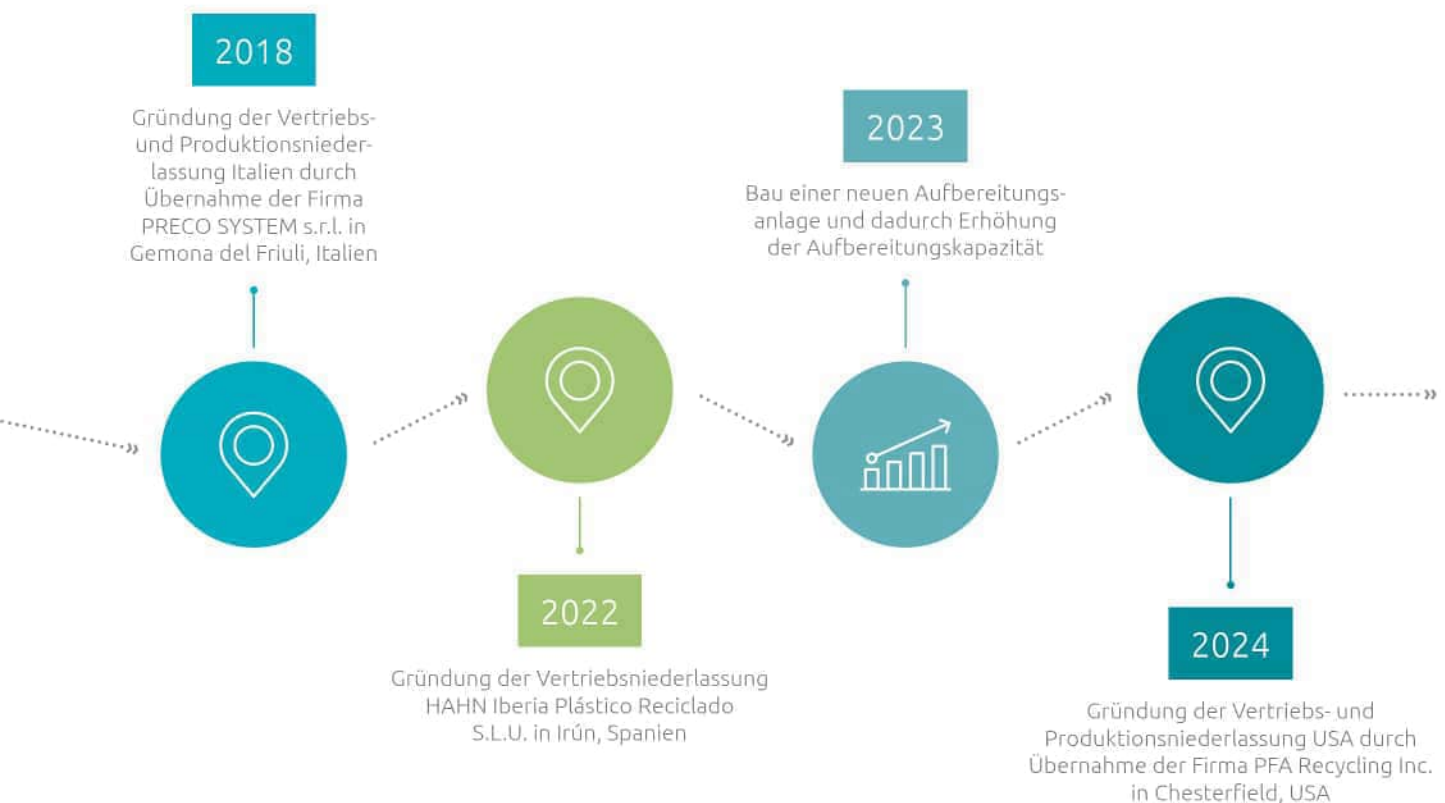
2018

Gründung der Vertriebs- und Produktionsniederlassung Italien durch Übernahme der Firma PRECO SYSTEM s.r.l. in Gemona del Friuli, Italien

2022

Gründung der Vertriebsniederlassung HAHN Iberia Plástico Reciclado S.L.U. in Irún, Spanien

2023

Bau einer neuen Aufbereitungsanlage und dadurch Erhöhung der Aufbereitungskapazität

2024

Gründung der Vertriebs- und Produktionsniederlassung USA durch Übernahme der Firma PFA Recycling Inc. in Chesterfield, USA